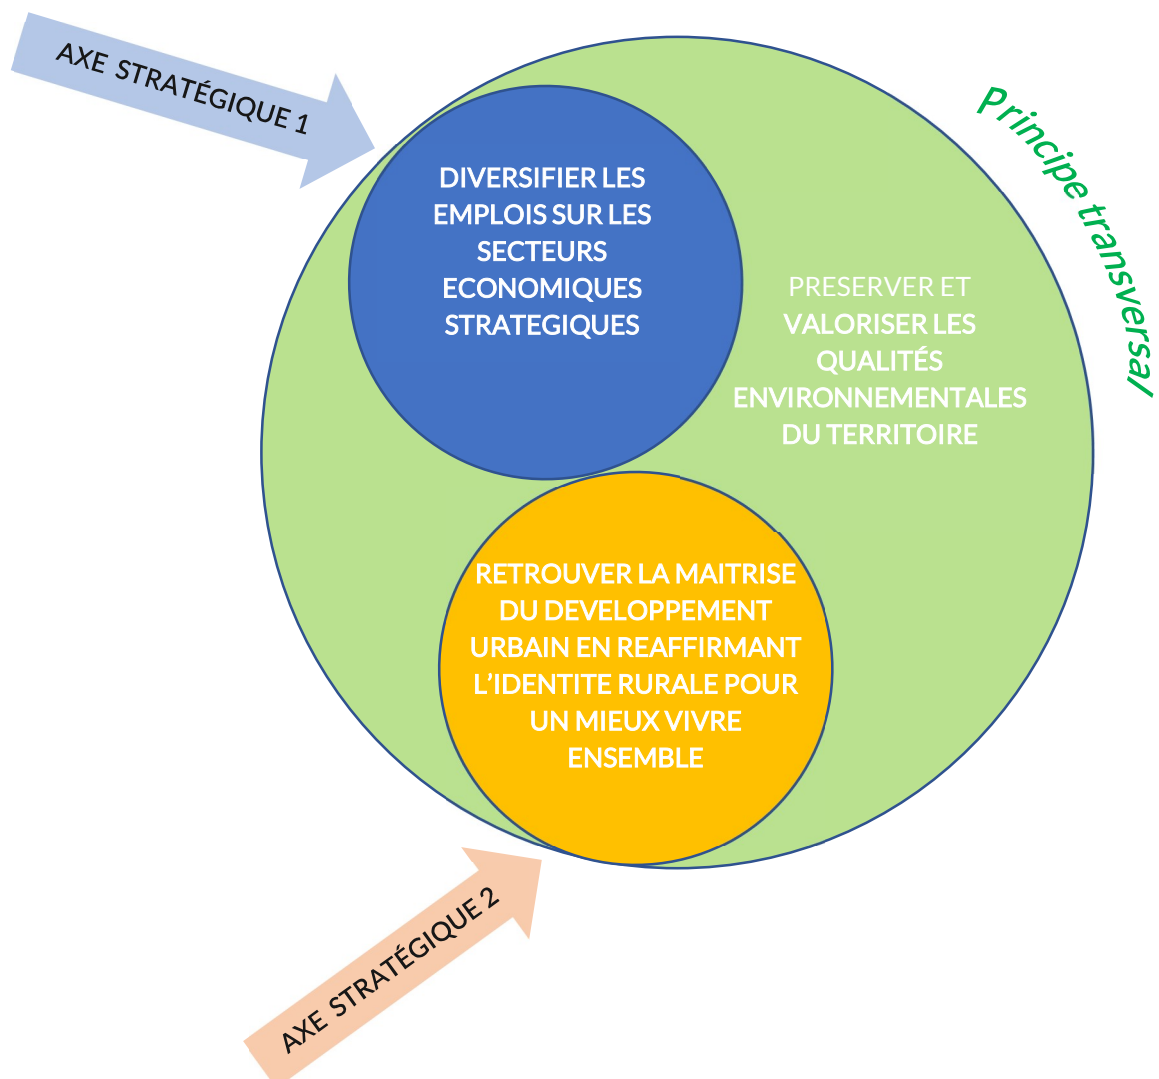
AXE STRATÉGIQUE 1

DIVERSIFIER LES EMPLOIS SUR LES SECTEURS ECONOMIQUES STRATEGIQUES

Principe transversal

PRESERVER ET VALORISER LES QUALITÉS ENVIRONNEMENTALES DU TERRITOIRE

RETROUVER LA MAITRISE DU DEVELOPPEMENT URBAIN EN REAFFIRMANT L'IDENTITE RURALE POUR UN MIEUX VIVRE ENSEMBLE

AXE STRATÉGIQUE 2